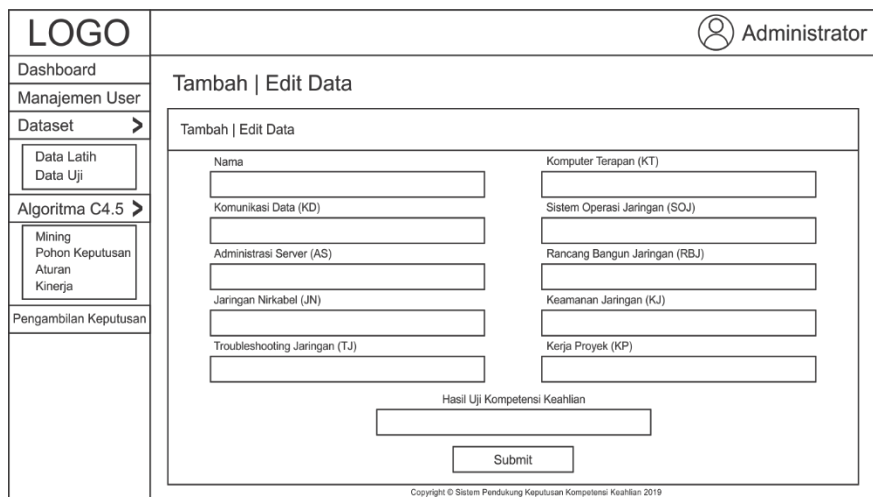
LOGO

Administrator

Dashboard

Manajemen User

Dataset >

Data Latih
Data Uji

Algoritma C4.5 >

Mining
Pohon Keputusan
Aturan
Kinerja

Pengambilan Keputusan

Tambah | Edit Data

Tambah | Edit Data

Nama

Komputer Terapan (KT)

Komunikasi Data (KD)

Sistem Operasi Jaringan (SOJ)

Administrasi Server (AS)

Rancang Bangun Jaringan (RBJ)

Jaringan Nirkabel (JN)

Keamanan Jaringan (KJ)

Troubleshooting Jaringan (TJ)

Kerja Proyek (KP)

Hasil Uji Kompetensi Keahlian

Submit

Copyright © Sistem Pendukung Keputusan Kompetensi Keahlian 2019